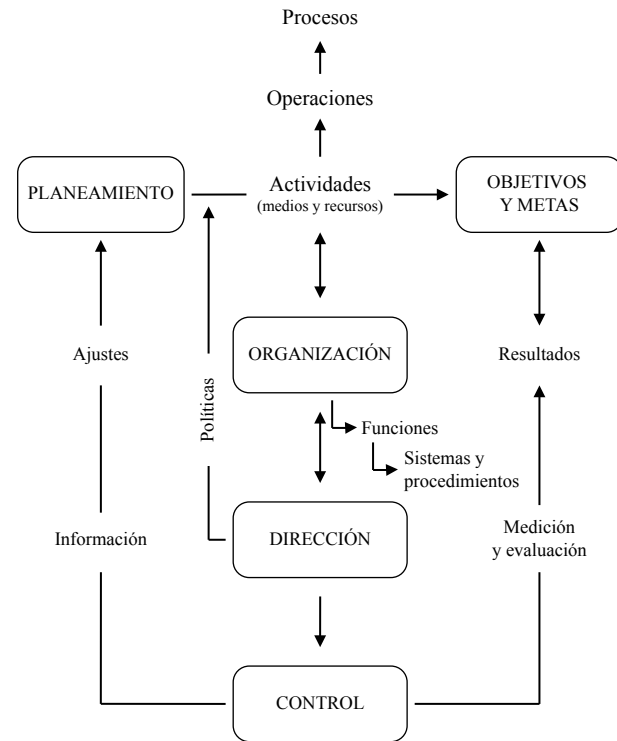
Procesos

Operaciones

PLANEAMIENTO

Actividades
(medios y recursos)

OBJETIVOS
Y METAS

Ajustes

Políticas

ORGANIZACIÓN

Resultados

Funciones

Sistemas y procedimientos

Información

DIRECCIÓN

Medición y evaluación

CONTROL